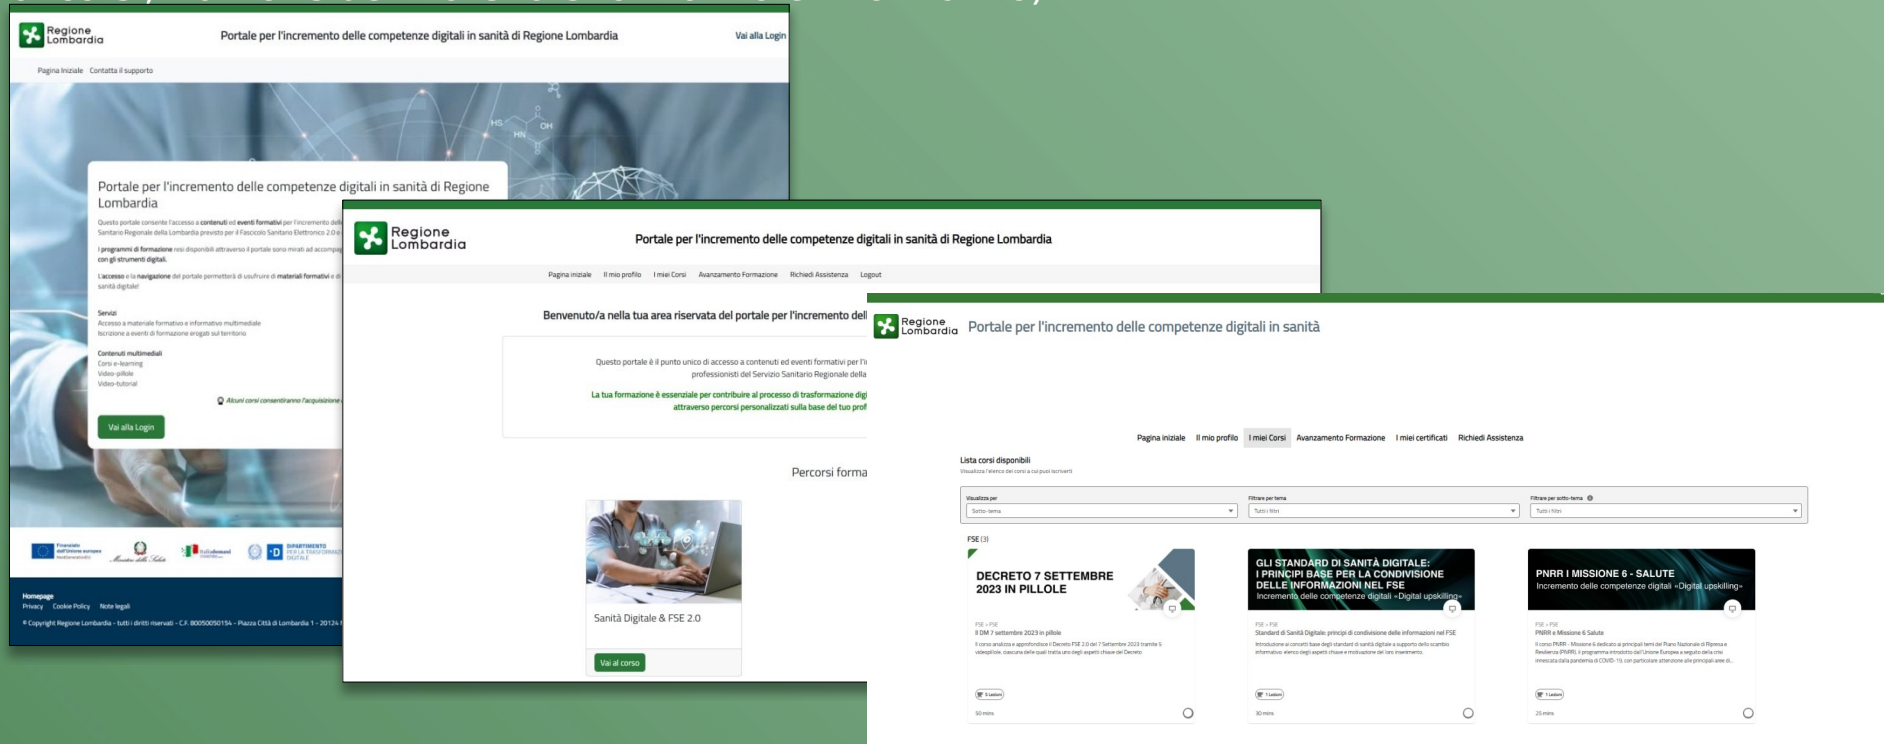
Regione Lombardia

Portale per l'incremento delle competenze digitali in sanità di Regione Lombardia

Vai alla Login

Pagina Iniziale Contatta il supporto

Portale per l'incremento delle competenze digitali in sanità di Regione Lombardia

Questo portale consente l'accesso a contenuti ed eventi formativi per l'incremento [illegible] Sanitario Regionale della Lombardia previsto per il Fascicolo Sanitario Elettronico 2.0 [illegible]

I programmi di formazione resi disponibili attraverso il portale sono mirati ad accompa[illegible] con gli strumenti digitali.

L'accesso e la navigazione del portale permetterà di usufruire di materiali formativi e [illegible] sanità digitale!

Servizi
Accesso a materiale formativo e informativo multimediale
Iscrizione a eventi di formazione erogati sul territorio

Contenuti multimediali
Corsi e-learning
Video-pillole
Video-tutorial

Alcuni corsi consentiranno l'acquisizione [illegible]

Vai alla Login

Homepage
Privacy Cookie Policy Note legali
© Copyright Regione Lombardia - tutti i diritti riservati - C.F. 80050050154 - Piazza Città di Lombardia 1 - 20124 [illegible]

Regione Lombardia

Portale per l'incremento delle competenze digitali in sanità di Regione Lombardia

Pagina iniziale Il mio profilo I miei Corsi Avanzamento Formazione Richiedi Assistenza Logout

Benvenuto/a nella tua area riservata del portale per l'incremento dell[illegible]

Questo portale è il punto unico di accesso a contenuti ed eventi formativi per l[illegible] professionisti del Servizio Sanitario Regionale della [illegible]

La tua formazione è essenziale per contribuire al processo di trasformazione dig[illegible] attraverso percorsi personalizzati sulla base del tuo prof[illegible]

Percorsi forma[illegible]

Sanità Digitale & FSE 2.0

Vai al corso

Regione Lombardia

Portale per l'incremento delle competenze digitali in sanità

Pagina iniziale Il mio profilo I miei Corsi Avanzamento Formazione I miei certificati Richiedi Assistenza

Lista corsi disponibili
Visualizza l'elenco dei corsi a cui puoi iscriverti

Visualizza per
Sotto-tema

Filtrare per tema
Tutti i filtri

Filtrare per sotto-tema
Tutti i filtri

FSE (3)

DECRETO 7 SETTEMBRE 2023 IN PILLOLE

FSE • FSE
Il DM 7 settembre 2023 in pillole
Il corso analizza e approfondisce il Decreto FSE 2.0 del 7 Settembre 2023 tramite 5 videopillole, ciascuna delle quali tratta uno degli aspetti chiave del Decreto
5 Lezioni
50 mins

GLI STANDARD DI SANITÀ DIGITALE: I PRINCIPI BASE PER LA CONDIVISIONE DELLE INFORMAZIONI NEL FSE
Incremento delle competenze digitali «Digital upskilling»

FSE • FSE
Standard di Sanità Digitale: principi di condivisione delle informazioni nel FSE
Introduzione ai concetti base degli standard di sanità digitale a supporto dello scambio informativo: elenco degli aspetti chiave e motivazione del loro inserimento.
1 Lezioni
30 mins

PNRR I MISSIONE 6 - SALUTE
Incremento delle competenze digitali «Digital upskilling»

FSE • FSE
PNRR e Missione 6 Salute
Il corso PNRR - Missione 6 dedicato ai principali temi del Piano Nazionale di Ripresa e Resilienza (PNRR), il programma introdotto dall'Unione Europea a seguito della crisi innescata dalla pandemia di COVID-19, con particolare attenzione alle principali aree di...
1 Lezioni
25 mins